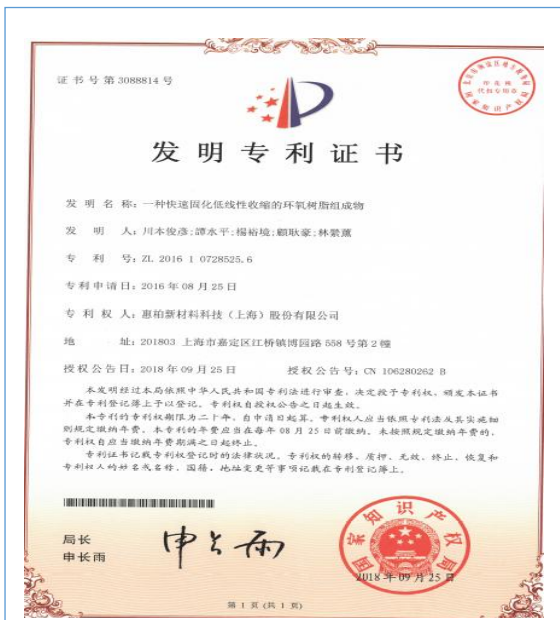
证书号第3088814号

发明专利证书

发明名称：一种快速固化低线性收缩的环氧树脂组成物

发明人：川本俊彦;谭永平;杨裕境;颜耿豪;林裴薰

专利号：ZL 2016 1 0728525.6

专利申请日：2016年08月25日

专利权人：惠柏新材料科技（上海）股份有限公司

地址：201803 上海市嘉定区江桥镇博园路558号第2幢

授权公告日：2018年09月25日　　　授权公告号：CN 106280262 B

本发明经过本局依照中华人民共和国专利法进行审查，决定授予专利权，颁发本证书并在专利登记簿上予以登记。专利权自授权公告之日起生效。

本专利的专利权期限为二十年，自申请日起算。专利权人应当依照专利法及其实施细则规定缴纳年费。本专利的年费应当在每年08月25日前缴纳。未按照规定缴纳年费的，专利权自应当缴纳年费期满之日起终止。

专利证书记载专利权登记时的法律状况。专利权的转移、质押、无效、终止、恢复和专利权人的姓名或名称、国籍、地址变更等事项记载在专利登记簿上。

局长
申长雨

申长雨

2018年09月25日

第1页（共1页）